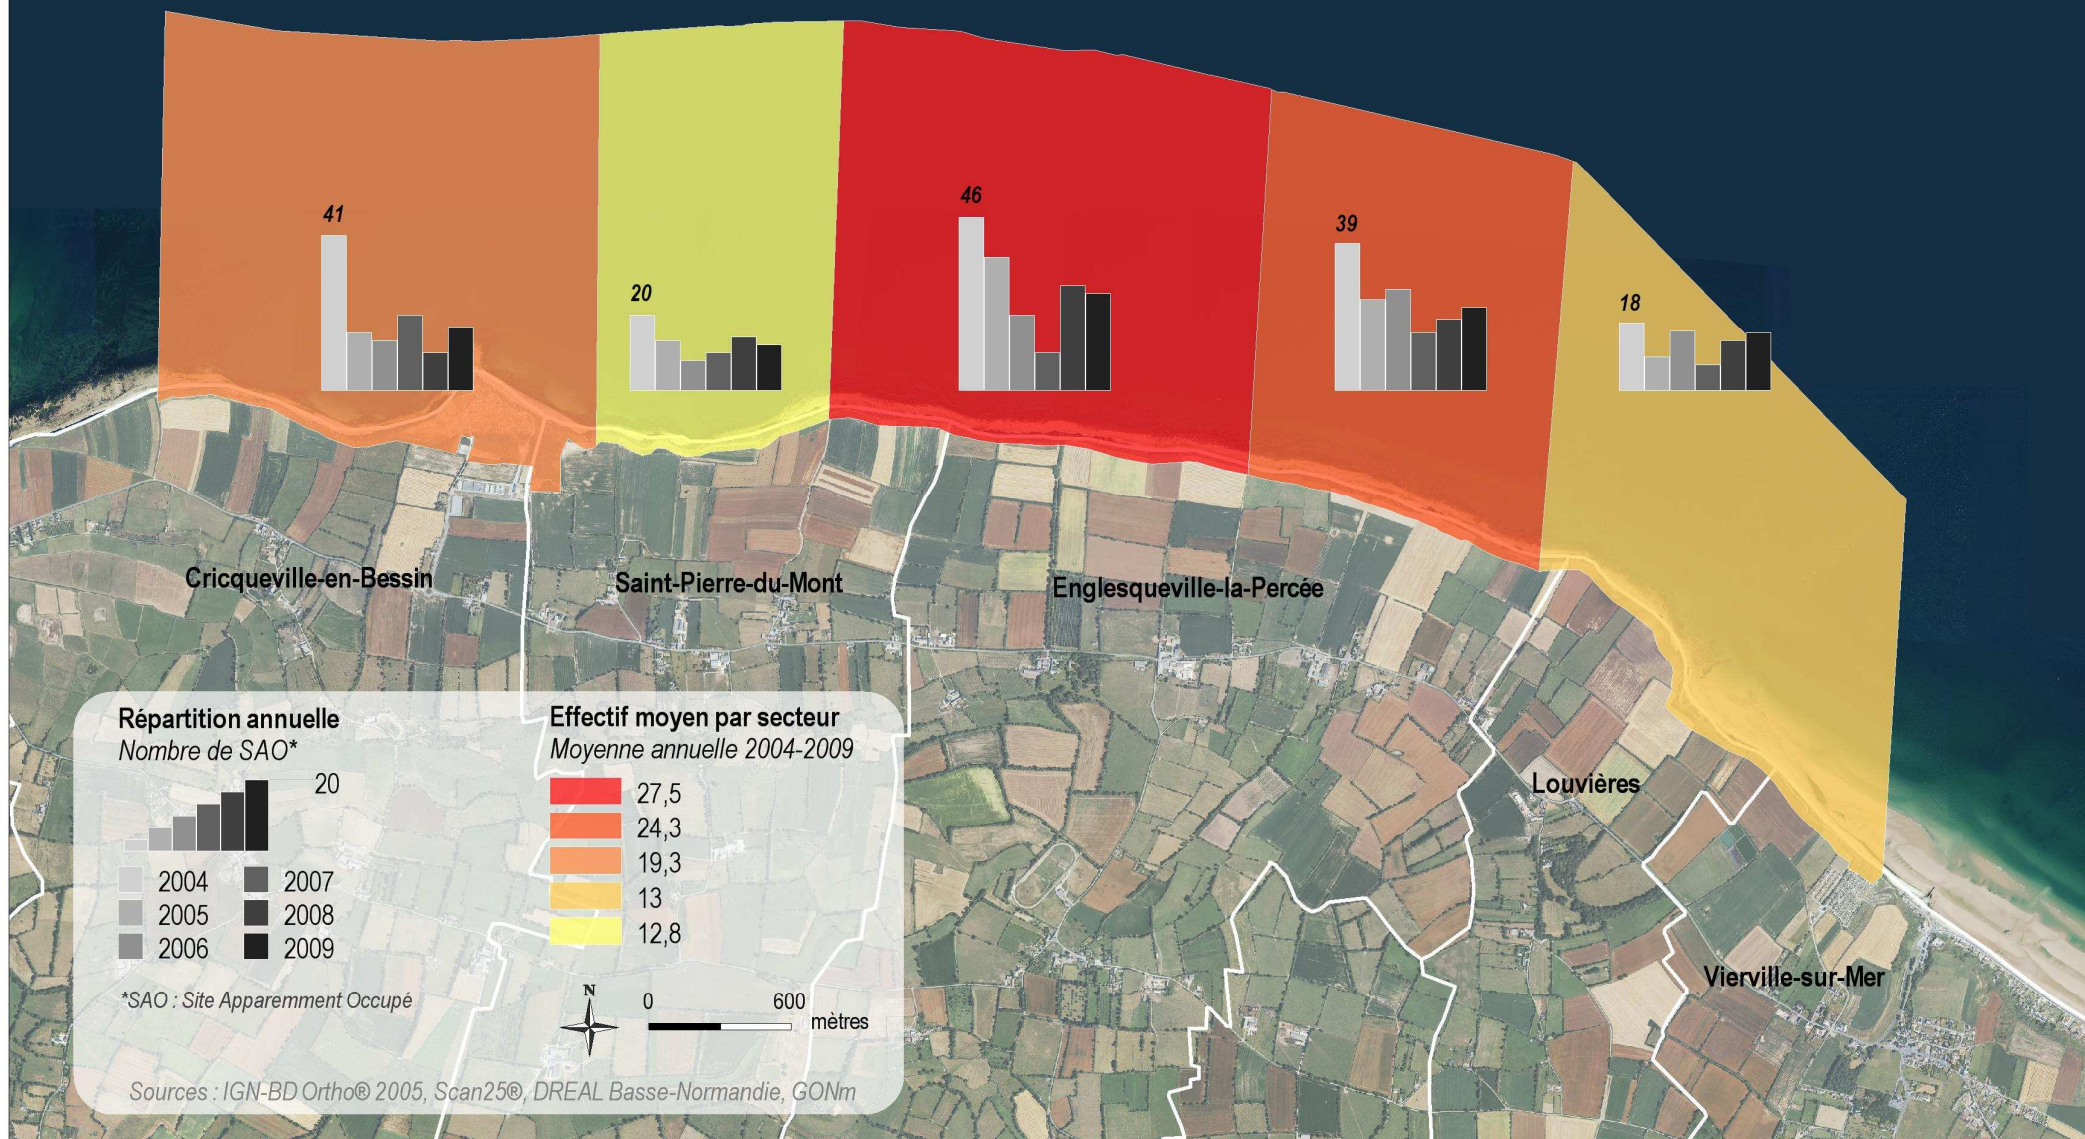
41

20

46

39

18

Cricqueville-en-Bessin

Saint-Pierre-du-Mont

Englesqueville-la-Percée

Louvières

Vierville-sur-Mer

Répartition annuelle
Nombre de SAO*

20

2004
2005
2006
2007
2008
2009

*SAO : Site Apparemment Occupé

Effectif moyen par secteur
Moyenne annuelle 2004-2009

27,5
24,3
19,3
13
12,8

N

0 600
mètres

Sources : IGN-BD Ortho® 2005, Scan25®, DREAL Basse-Normandie, GONm